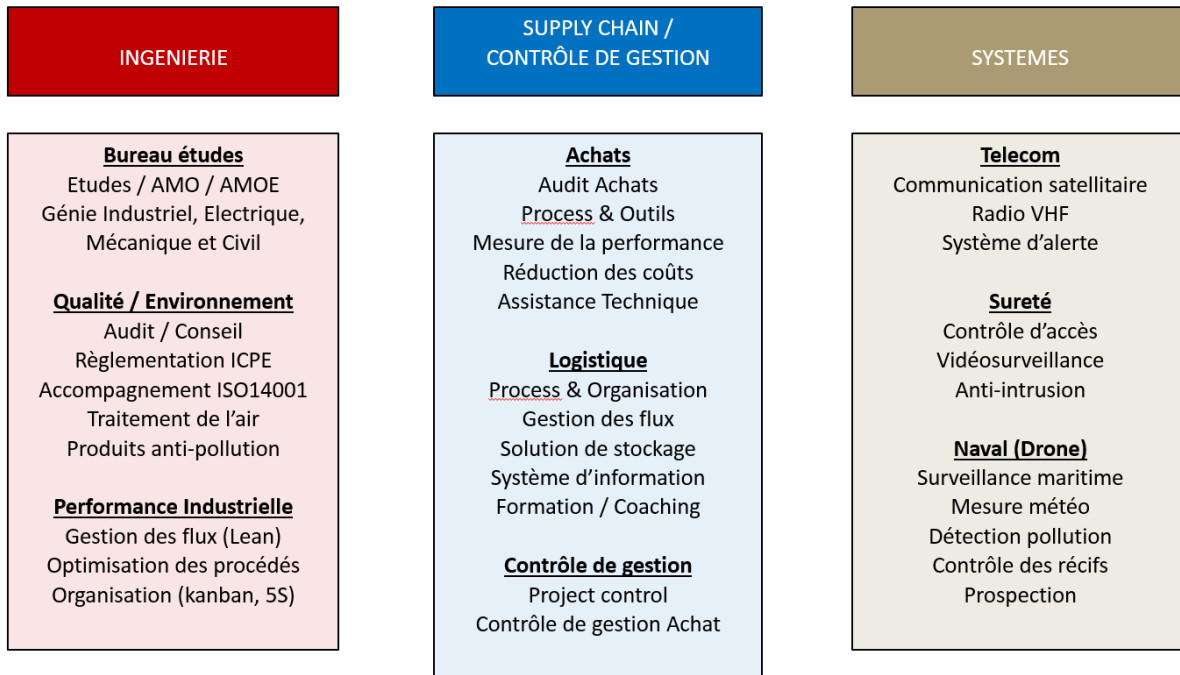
INGENIERIE

Bureau études
Etudes / AMO / AMOE
Génie Industriel, Electrique, Mécanique et Civil

Qualité / Environnement
Audit / Conseil
Règlementation ICPE
Accompagnement ISO14001
Traitement de l'air
Produits anti-pollution

Performance Industrielle
Gestion des flux (Lean)
Optimisation des procédés
Organisation (kanban, 5S)

SUPPLY CHAIN / CONTRÔLE DE GESTION

Achats
Audit Achats
Process & Outils
Mesure de la performance
Réduction des coûts
Assistance Technique

Logistique
Process & Organisation
Gestion des flux
Solution de stockage
Système d'information
Formation / Coaching

Contrôle de gestion
Project control
Contrôle de gestion Achat

SYSTEMES

Telecom
Communication satellitaire
Radio VHF
Système d'alerte

Sureté
Contrôle d'accès
Vidéosurveillance
Anti-intrusion

Naval (Drone)
Surveillance maritime
Mesure météo
Détection pollution
Contrôle des récifs
Prospection